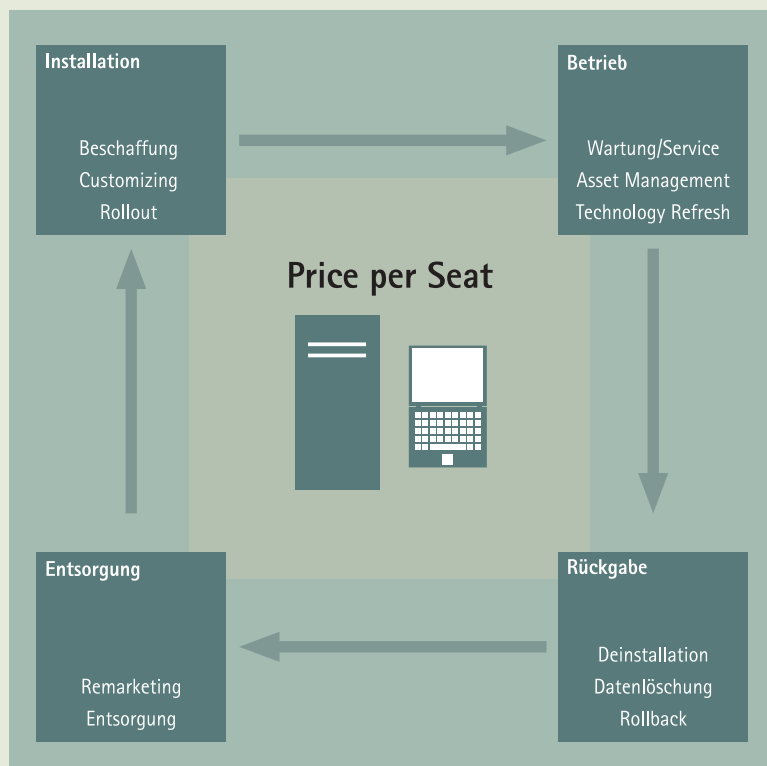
Installation

Beschaffung
Customizing
Rollout

Betrieb

Wartung/Service
Asset Management
Technology Refresh

Price per Seat

Entsorgung

Remarketing
Entsorgung

Rückgabe

Deinstallation
Datenlöschung
Rollback